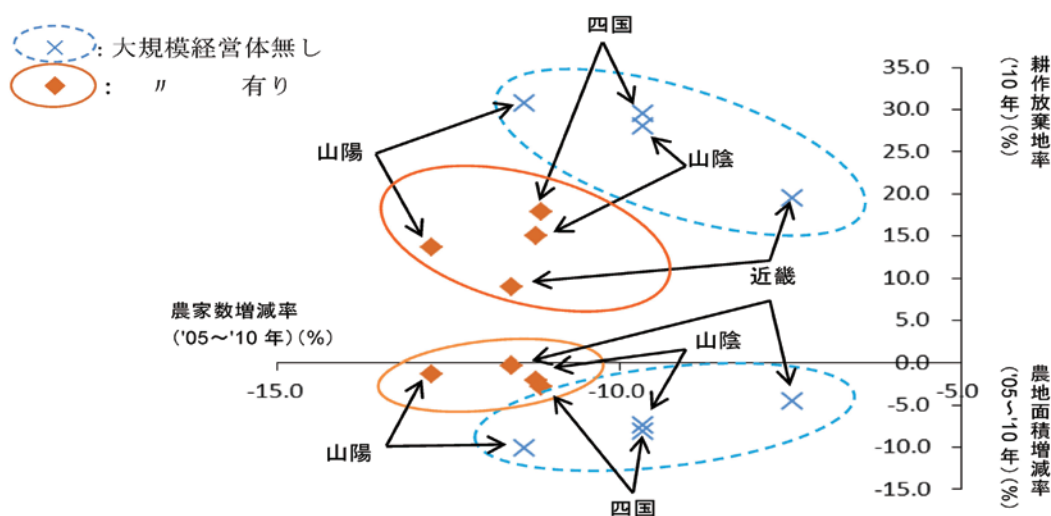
: 大規模経営体無し
: 〃 有り

四国
山陽
山陰
近畿
農家数増減率
('05～'10 年)(%)
山陰
山陽
四国

35.0
30.0
25.0
20.0
15.0
10.0
5.0
0.0
-5.0
-10.0
-15.0

-15.0
-10.0
-5.0

耕作放棄地率
('10 年)(%)

農地面積増減率
('05～'10 年)(%)